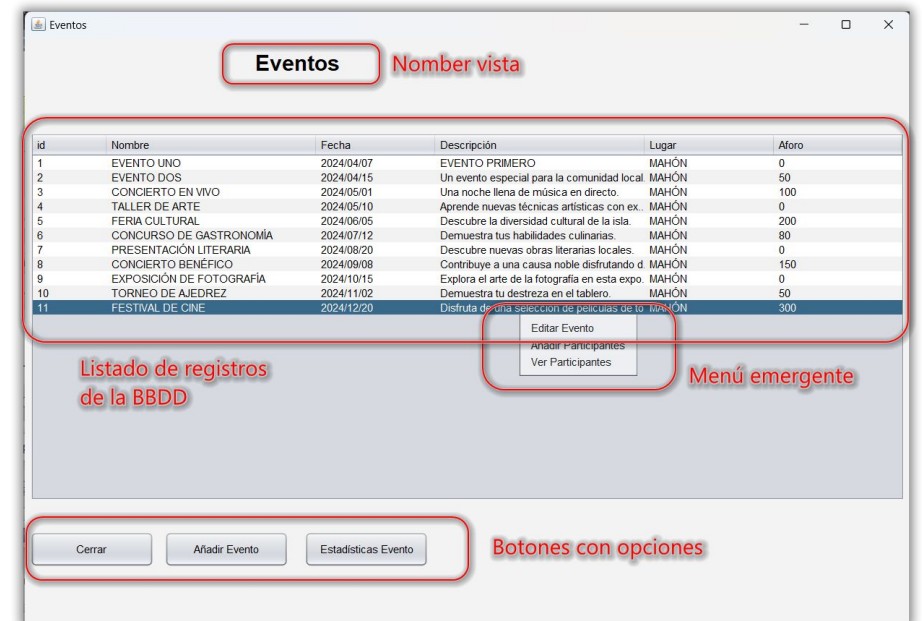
Eventos

Eventos

Nomber vista

| id | Nombre | Fecha | Descripción | Lugar | Aforo |
|---|---|---|---|---|---|
| 1 | EVENTO UNO | 2024/04/07 | EVENTO PRIMERO | MAHÓN | 0 |
| 2 | EVENTO DOS | 2024/04/15 | Un evento especial para la comunidad local. | MAHÓN | 50 |
| 3 | CONCIERTO EN VIVO | 2024/05/01 | Una noche llena de música en directo. | MAHÓN | 100 |
| 4 | TALLER DE ARTE | 2024/05/10 | Aprende nuevas técnicas artísticas con ex... | MAHÓN | 0 |
| 5 | FERIA CULTURAL | 2024/06/05 | Descubre la diversidad cultural de la isla. | MAHÓN | 200 |
| 6 | CONCURSO DE GASTRONOMÍA | 2024/07/12 | Demuestra tus habilidades culinarias. | MAHÓN | 80 |
| 7 | PRESENTACIÓN LITERARIA | 2024/08/20 | Descubre nuevas obras literarias locales. | MAHÓN | 0 |
| 8 | CONCIERTO BENÉFICO | 2024/09/08 | Contribuye a una causa noble disfrutando d... | MAHÓN | 150 |
| 9 | EXPOSICIÓN DE FOTOGRAFÍA | 2024/10/15 | Explora el arte de la fotografía en esta expo... | MAHÓN | 0 |
| 10 | TORNEO DE AJEDREZ | 2024/11/02 | Demuestra tu destreza en el tablero. | MAHÓN | 50 |
| 11 | FESTIVAL DE CINE | 2024/12/20 | Disfruta de una selección de películas de to... | MAHÓN | 300 |

Editar Evento
Añadir Participantes
Ver Participantes

Listado de registros de la BBDD

Menú emergente

Cerrar

Añadir Evento

Estadísticas Evento

Botones con opciones